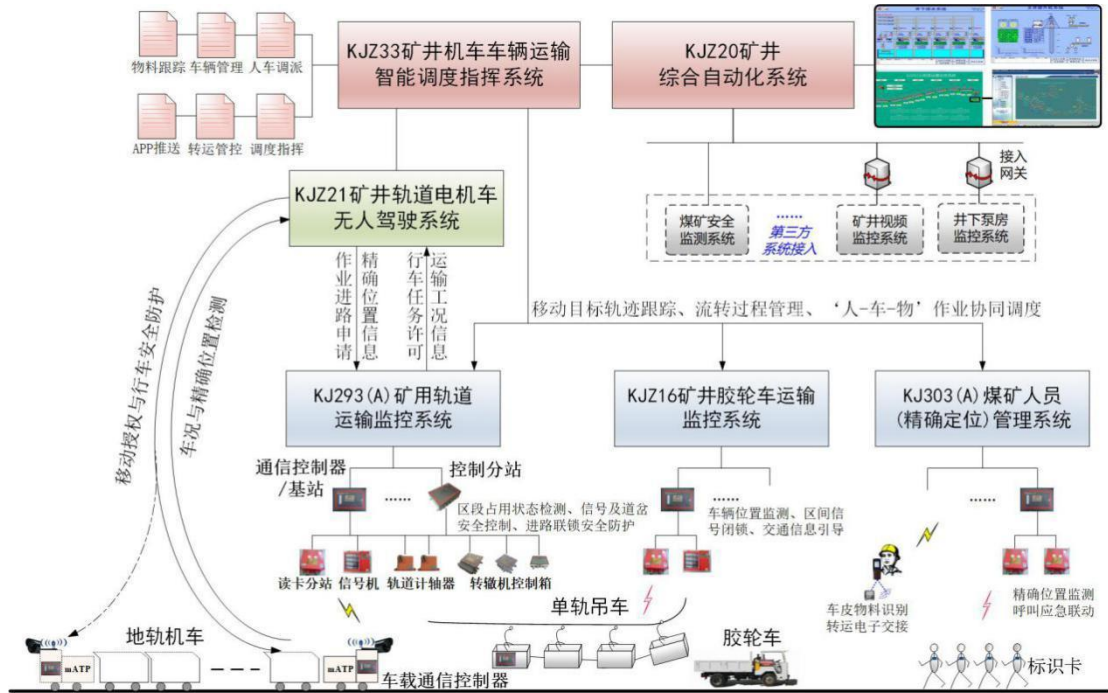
物料跟踪 车辆管理 人车调派

APP推送 转运管控 调度指挥

KJZ33矿井机车车辆运输智能调度指挥系统

KJZ20矿井综合自动化系统

接入网关

煤矿安全监测系统

......
第三方系统接入

矿井视频监控系统

井下泵房监控系统

KJZ21矿井轨道电机车无人驾驶系统

作业进路申请

精确位置信息

行车任务许可

运输工况信息

移动授权与行车安全防护

车况与精确位置检测

移动目标轨迹跟踪、流转过程管理、‘人-车-物’作业协同调度

KJ293(A)矿用轨道运输监控系统

KJZ16矿井胶轮车运输监控系统

KJ303(A)煤矿人员(精确定位)管理系统

通信控制器/基站

......

控制分站

区段占用状态检测、信号及道岔安全控制、进路联锁安全防护

......
车辆位置监测、区间信号闭锁、交通信息引导

......

读卡分站 信号机 轨道计轴器 转辙机控制箱

单轨吊车

车皮物料识别转运电子交接

精确位置监测呼叫应急联动

地轨机车

mATP

mATP

车载通信控制器

胶轮车

标识卡